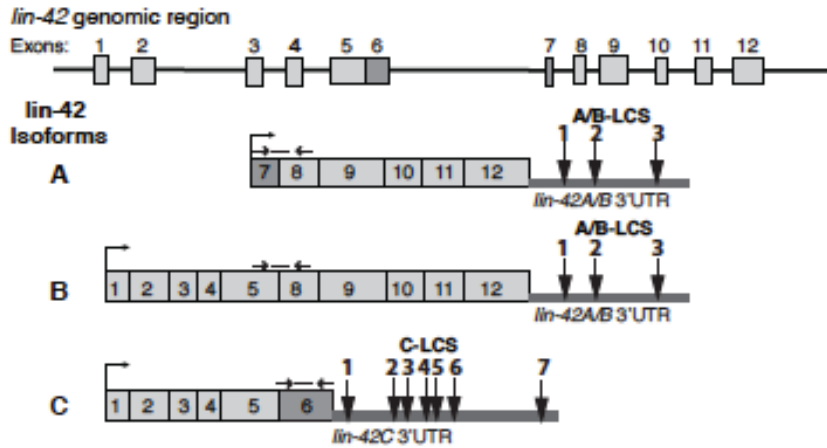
lin-42 genomic region

Exons: 1 2 3 4 5 6 7 8 9 10 11 12

lin-42 Isoforms

A/B-LCS

1 2 3

A 7 8 9 10 11 12

lin-42A/B 3'UTR

A/B-LCS

1 2 3

B 1 2 3 4 5 8 9 10 11 12

lin-42A/B 3'UTR

C-LCS

1 2 3 4 5 6 7

C 1 2 3 4 5 6

lin-42C 3'UTR